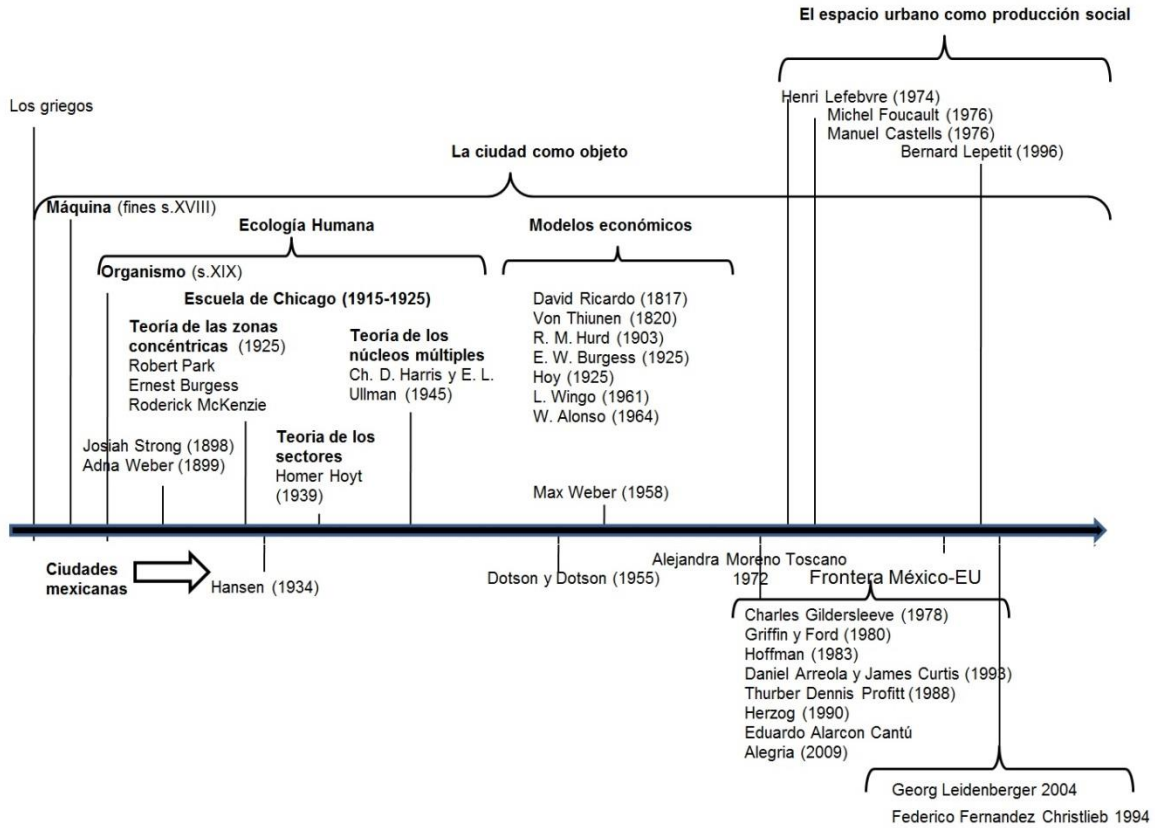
El espacio urbano como producción social

Los griegos

Henri Lefebvre (1974)
Michel Foucault (1976)
Manuel Castells (1976)
Bernard Lepetit (1996)

La ciudad como objeto

Máquina (fines s.XVIII)

Ecología Humana

Modelos económicos

Organismo (s.XIX)

Escuela de Chicago (1915-1925)

Teoría de las zonas concéntricas (1925)
Robert Park
Ernest Burgess
Roderick McKenzie

Teoría de los núcleos múltiples
Ch. D. Harris y E. L. Ullman (1945)

David Ricardo (1817)
Von Thiunen (1820)
R. M. Hurd (1903)
E. W. Burgess (1925)
Hoy (1925)
L. Wingo (1961)
W. Alonso (1964)

Josiah Strong (1898)
Adna Weber (1899)

Teoria de los sectores
Homer Hoyt (1939)

Max Weber (1958)

Ciudades mexicanas

Hansen (1934)

Dotson y Dotson (1955)

Alejandra Moreno Toscano 1972

Frontera México-EU

Charles Gildersleeve (1978)
Griffin y Ford (1980)
Hoffman (1983)
Daniel Arreola y James Curtis (1993)
Thurber Dennis Profitt (1988)
Herzog (1990)
Eduardo Alarcon Cantú
Alegria (2009)

Georg Leidenberger 2004
Federico Fernandez Christlieb 1994